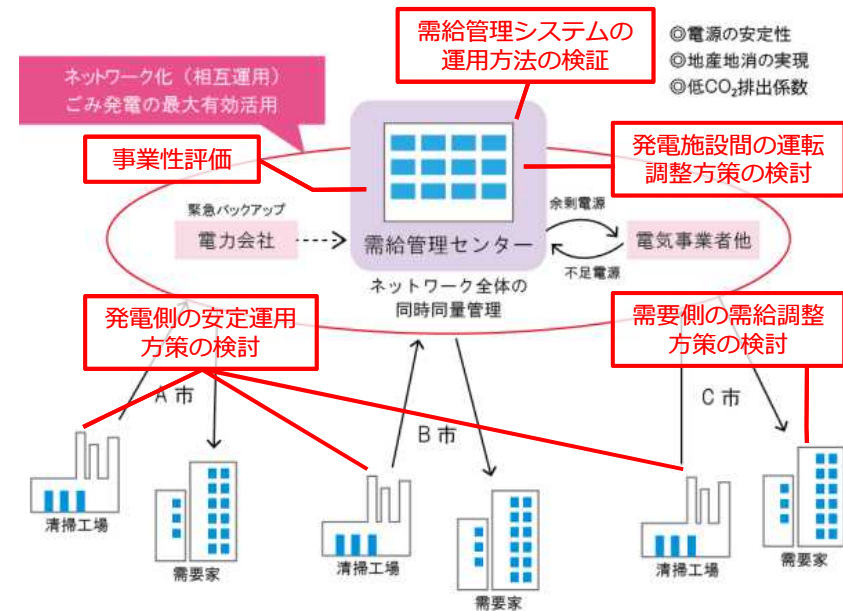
需給管理システムの運用方法の検証

◎電源の安定性
◎地産地消の実現
◎低$CO_2$排出係数

ネットワーク化（相互運用）
ごみ発電の最大有効活用

事業性評価

発電施設間の運転調整方策の検討

緊急バックアップ
電力会社

需給管理センター

余剰電源
不足電源

電気事業者他

ネットワーク全体の
同時同量管理

発電側の安定運用方策の検討

需要側の需給調整方策の検討

A 市

B 市

C 市

清掃工場
需要家
清掃工場
需要家
清掃工場
需要家